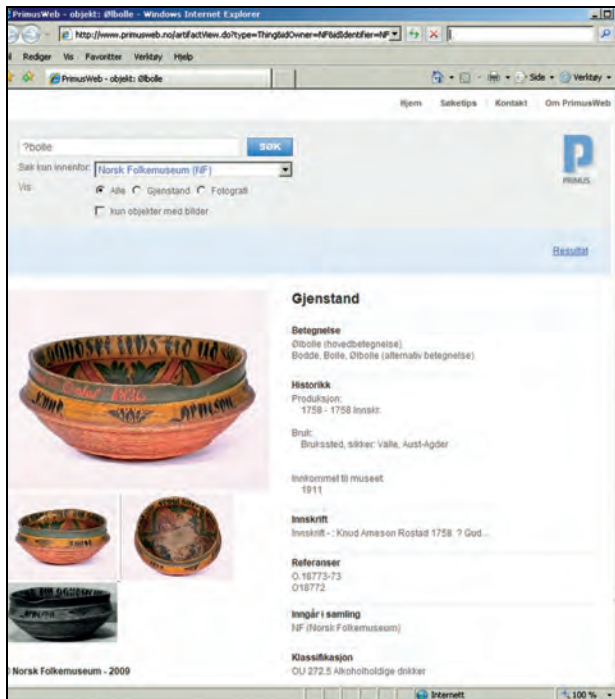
PrimusWeb - objekt: Ølbolle - Windows Internet Explorer

http://www.primusweb.no/artifactView.do?type=ThingIdOwner=NF&idIdentifier=NF

Rediger Vis Favoritter Verktøy Hjelp

PrimusWeb - objekt: Ølbolle

Side Verktøy

Hjem Søketips Kontakt Om PrimusWeb

?bolle SØK

Søk kun innenfor: Norsk Folkemuseum (NF)

Vis: Alle Gjenstand Fotografi

kun objekter med bilder

PRIMUS

Resultat

Gjenstand

Betegnelse
Ølbolle (hovedbetegnelse)
Bodde, Bolle, Ølbolle (alternativ betegnelse)

Historikk
Produksjon:
1758 - 1758 Innskr.

Bruk:
Brukssted, sikker: Valle, Aust-Agder

Innkommet til museet:
1911

Innskrift
Innskrift - : Knud Arneson Rostad 1758. ? Gud...

Referanser
O.18773-73
O18772

Inngår i samling
NF (Norsk Folkemuseum)

Klassifikasjon
OU 272.5 Alkoholholdige drikker

Norsk Folkemuseum - 2009

Internett

100 %